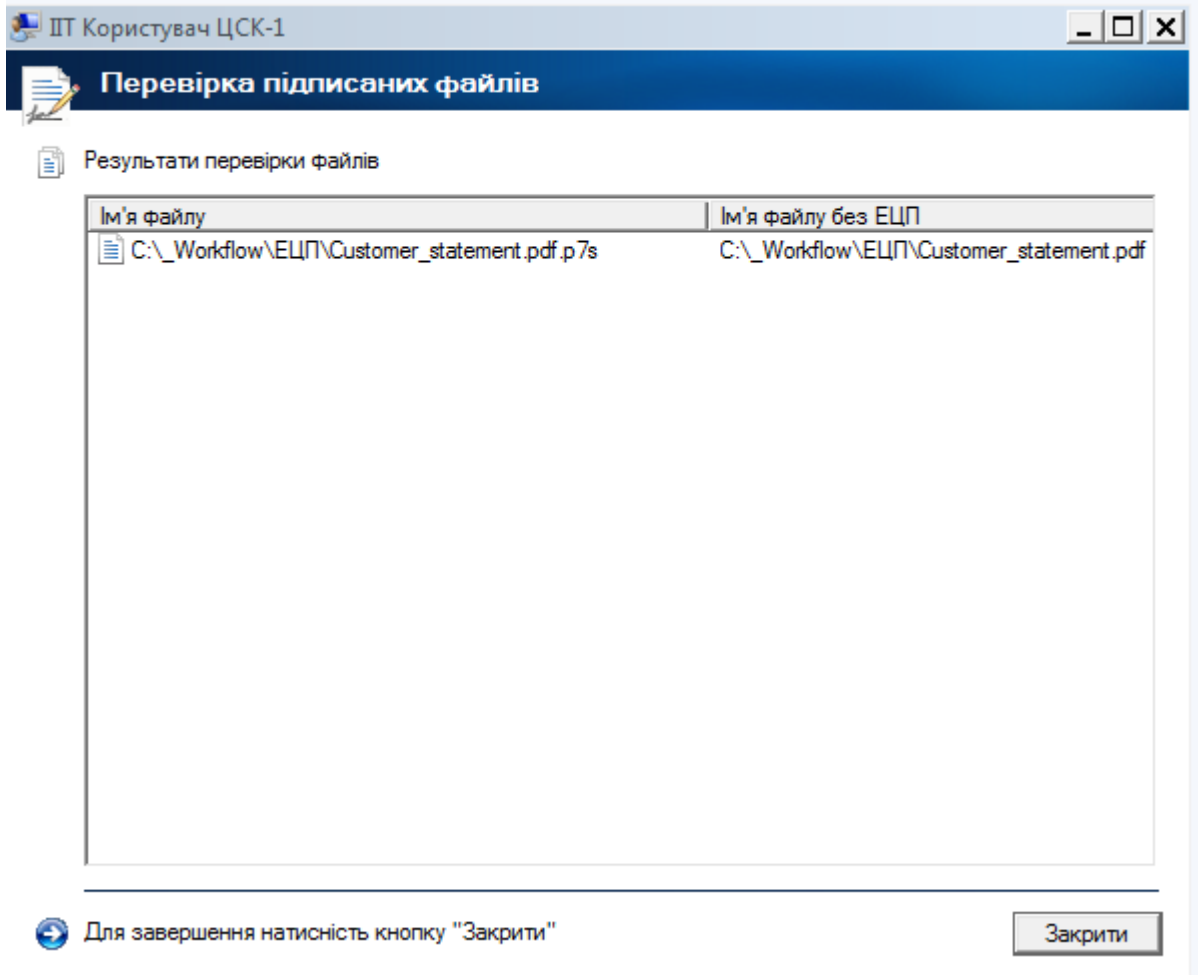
ІІТ Користувач ЦСК-1

Перевірка підписаних файлів

Результати перевірки файлів

| Ім'я файлу | Ім'я файлу без ЕЦП |
|---|---|
| C:\_Workflow\ЕЦП\Customer_statement.pdf.p7s | C:\_Workflow\ЕЦП\Customer_statement.pdf |

Для завершення натисність кнопку "Закрити"

Закрити